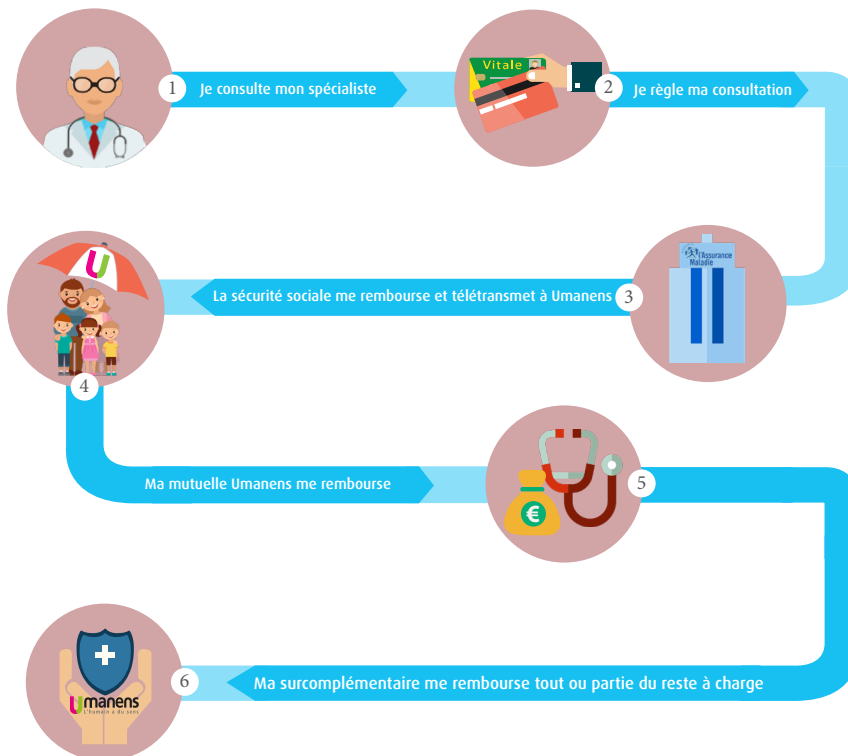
1 Je consulte mon spécialiste

Vitale

2 Je règle ma consultation

L'Assurance Maladie

La sécurité sociale me rembourse et télétransmet à Umanens 3

U

4

Ma mutuelle Umanens me rembourse

€

5

Umanens
L'humain a du sens

6 Ma surcomplémentaire me rembourse tout ou partie du reste à charge